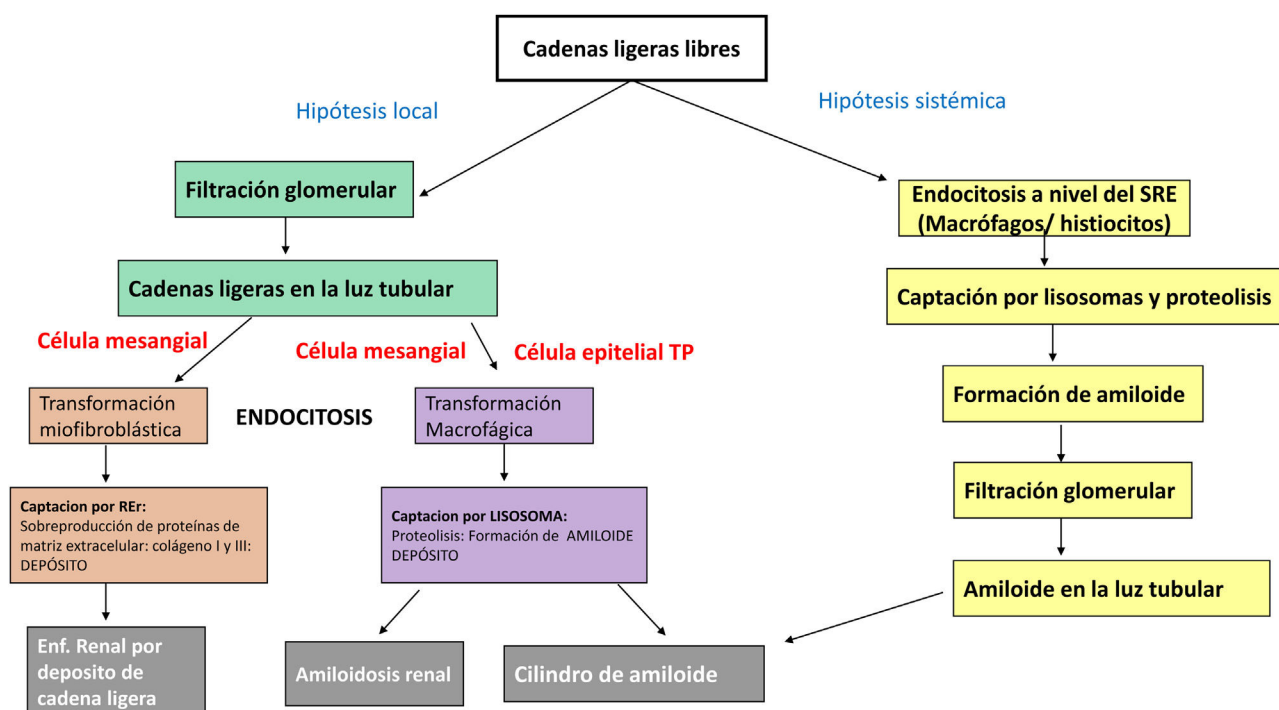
Cadenas ligeras libres

Hipótesis local

Hipótesis sistémica

Filtración glomerular

Endocitosis a nivel del SRE (Macrófagos/ histiocitos)

Cadenas ligeras en la luz tubular

Captación por lisosomas y proteolisis

Célula mesangial

Célula mesangial

Célula epitelial TP

Transformación miofibroblástica

ENDOCITOSIS

Transformación Macrofágica

Formación de amiloide

Captacion por REr:
Sobreproducción de proteínas de matriz extracelular: colágeno I y III: DEPÓSITO

Captacion por LISOSOMA:
Proteolisis: Formación de AMILOIDE DEPÓSITO

Filtración glomerular

Amiloide en la luz tubular

Enf. Renal por deposito de cadena ligera

Amiloidosis renal

Cilindro de amiloide